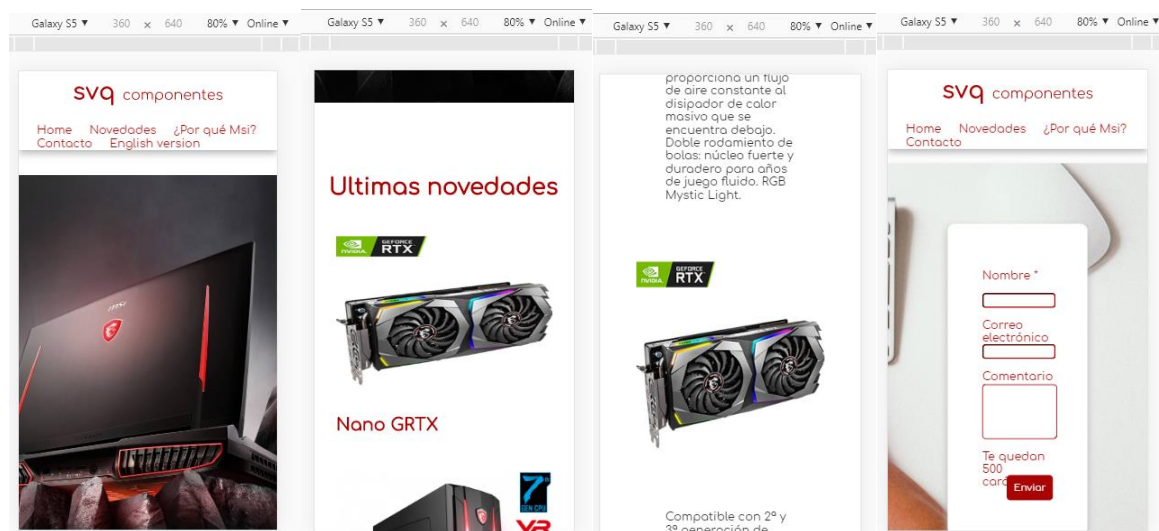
Galaxy S5 ▼ 360 × 640 80% ▼ Online ▼

svq componentes

Home Novedades ¿Por qué Msi? Contacto English version

Galaxy S5 ▼ 360 × 640 80% ▼ Online ▼

Ultimas novedades

GEFORCE RTX

Nano GRTX

7ª GEN CPU

VR

Galaxy S5 ▼ 360 × 640 80% ▼ Online ▼

proporciona un flujo de aire constante al disipador de calor masivo que se encuentra debajo. Doble rodamiento de bolas: núcleo fuerte y duradero para años de juego fluido. RGB Mystic Light.

GEFORCE RTX

Compatible con 2ª y 3ª generación de

Galaxy S5 ▼ 360 × 640 80% ▼ Online ▼

svq componentes

Home Novedades ¿Por qué Msi? Contacto

Nombre *

Correo electrónico

Comentario

Te quedan 500 car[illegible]

Enviar